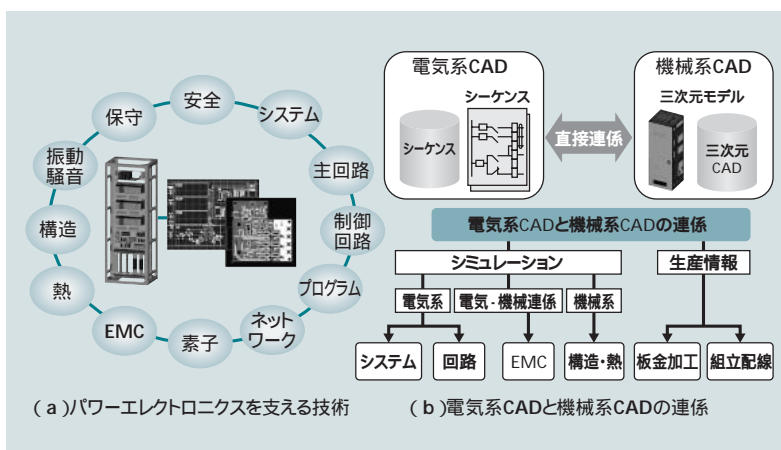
安全
システム
主回路
制御回路
プログラム
ネットワーク
素子
EMC
熱
構造
振動騒音
保守

電気系CAD
シーケンス
シーケンス
直接連係
機械系CAD
三次元モデル
三次元CAD
電気系CADと機械系CADの連係
シミュレーション
生産情報
電気系
電気・機械連係
機械系
システム
回路
EMC
構造・熱
板金加工
組立配線

（a）パワーエレクトロニクスを支える技術
（b）電気系CADと機械系CADの連係